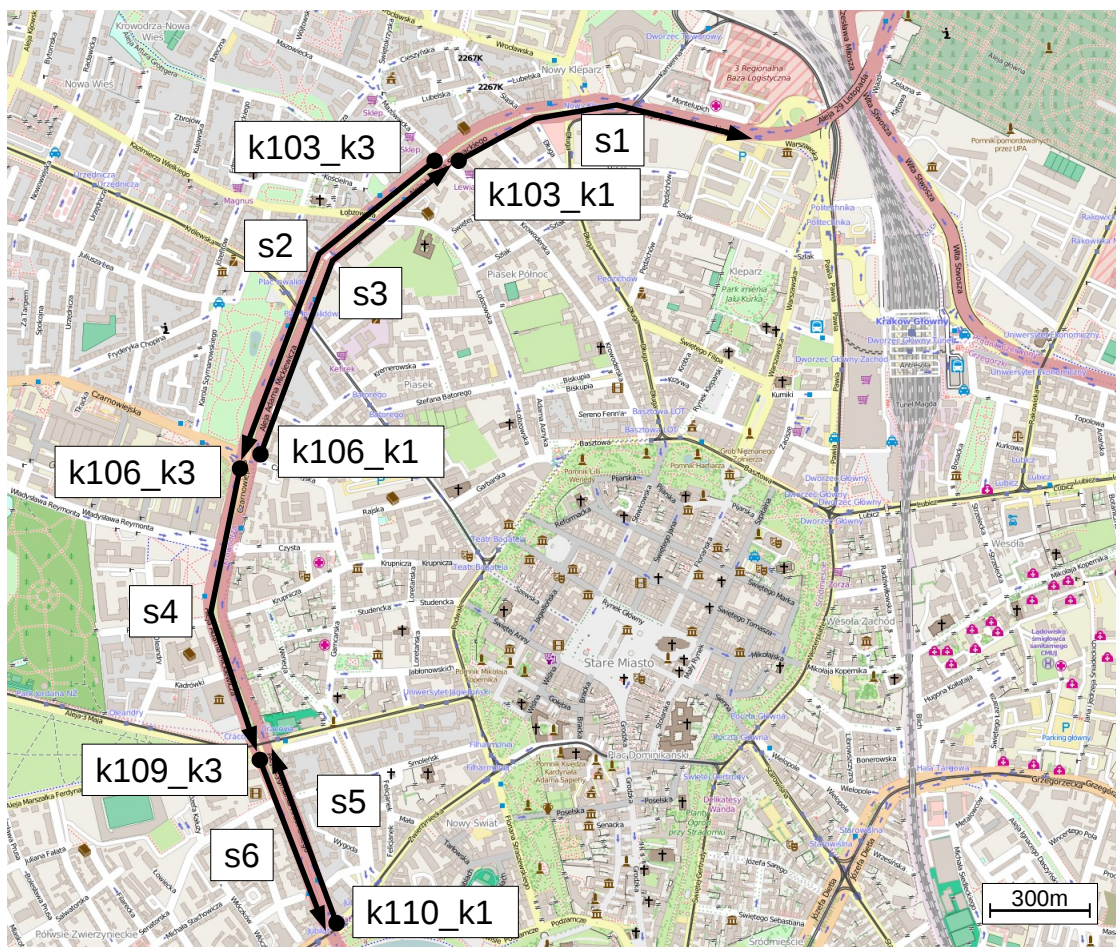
k103_k3
k103_k1
s1
s2
s3
k106_k3
k106_k1
s4
k109_k3
s5
s6
k110_k1
300m
Krowodrza-Nowa Wieś
Nowa Wieś
Dworzec Towarowy
3 Regionalna Baza Logistyczna
Nowy Kleparz
Aleja 29 Listopada
Wita Stwosza
Kleparz
Park imienia Jalu Kurka
Kraków Główny
Dworzec Główny
Piasek Północ
Piasek
Stare Miasto
Rynek Główny
Plac Dominikański
Nowy Świat
Wesoła
Wesoła Zachód
Czarnowiejska
Władysława Reymonta
Aleja 3 Maja
Park Jordana
Basztowa
Krupnicza
Studencka
Czysta
Rajska
Garbarska
Karmelicka
Pijarska
Floriańska
Grodzka
Starowiślna
Dietla
Lubicz
Pawia
Westerplatte
Podwale
Zwierzyniecka
Powiśle
Półwsie Zwierzynieckie
Filharmonia
Teatr Bagatela
Uniwersytet Jagielloński
Poczta Główna
Hala Targowa
Grzegórzecka
Śródmieście
Parking główny
2267K
Sklep
Politechnika
Lubicz
Zorza